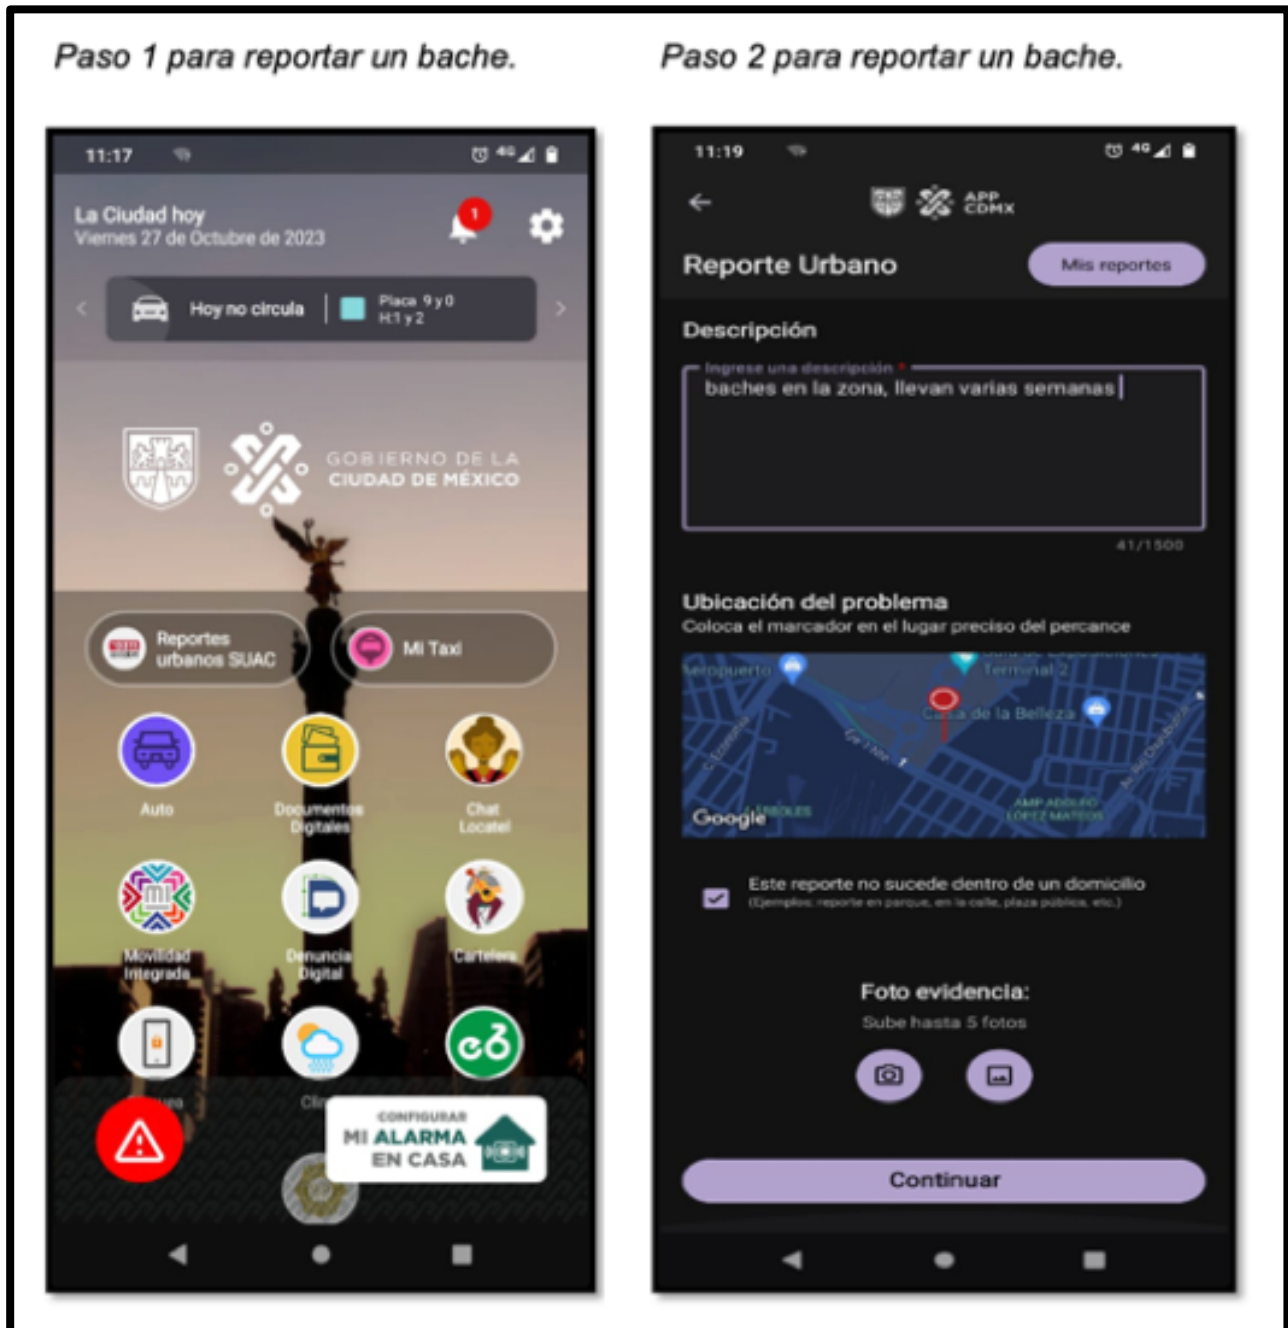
Paso 1 para reportar un bache.

11:17

La Ciudad hoy
Viernes 27 de Octubre de 2023

1

Hoy no circula | Placa 9 y 0 H:1 y 2

GOBIERNO DE LA CIUDAD DE MÉXICO

Reportes urbanos SUAC

Mi Taxi

Auto

Documentos Digitales

Chat Locatel

Movilidad Integrada

Denuncia Digital

Cartelera

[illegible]

Cli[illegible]

CONFIGURAR MI ALARMA EN CASA

Paso 2 para reportar un bache.

11:19

APP CDMX

Reporte Urbano

Mis reportes

Descripción

Ingrese una descripción *

baches en la zona, llevan varias semanas

41/1500

Ubicación del problema

Coloca el marcador en el lugar preciso del percance

Aeropuerto

Terminal 2

Casa de la Belleza

Google

Este reporte no sucede dentro de un domicilio
(Ejemplos: reporte en parque, en la calle, plaza pública, etc.)

Foto evidencia:

Sube hasta 5 fotos

Continuar